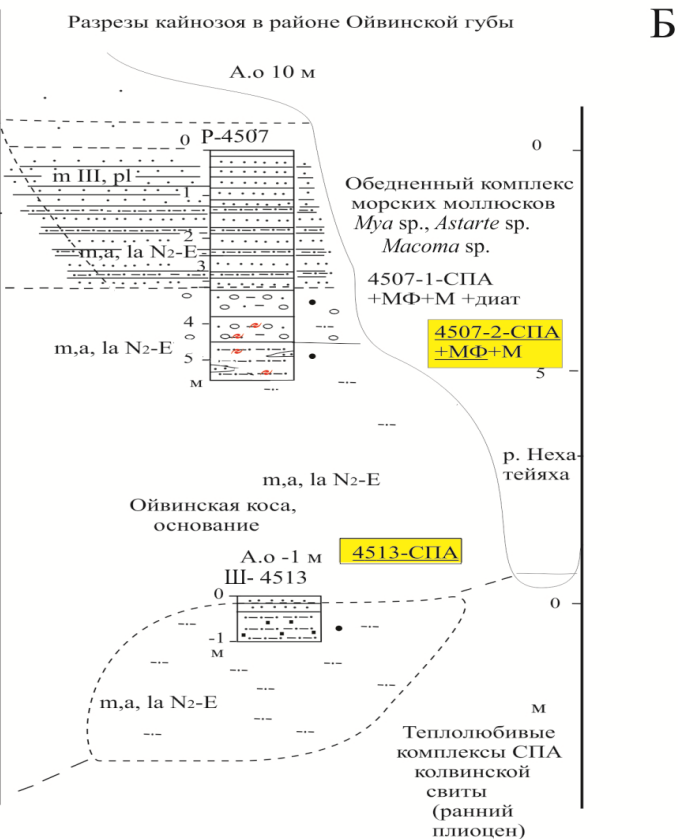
Разрезы кайнозоя в районе Ойвинской губы

Б

А.о 10 м

Р-4507

0

1

2

3

4

5

м

m III, pl

m,a, la $N_2$-E

m,a, la $N_2$-E

0

Обедненный комплекс морских моллюсков *Mya* sp., *Astarte* sp. *Macoma* sp.

4507-1-СПА +МФ+М +диат

4507-2-СПА +МФ+М

5

р. Нехатейяха

m,a, la $N_2$-E

Ойвинская коса, основание

А.о -1 м

Ш- 4513

4513-СПА

0

-1

м

0

m,a, la $N_2$-E

м

Теплолюбивые комплексы СПА колвинской свиты (ранний плиоцен)